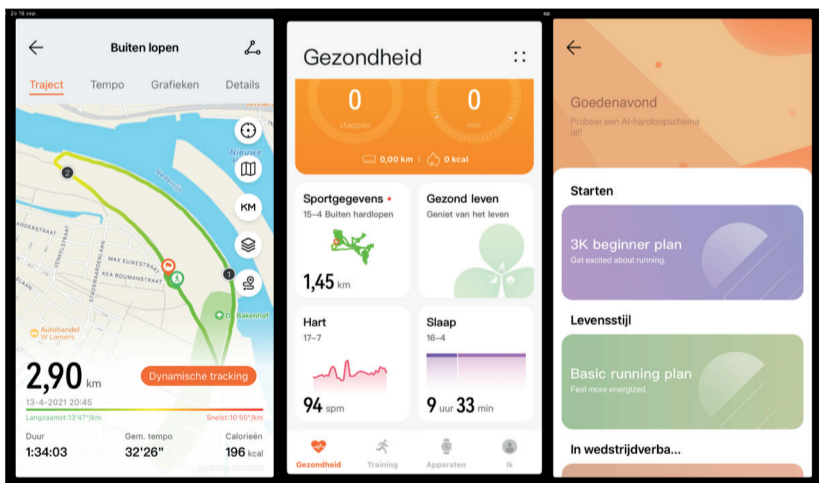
Zo 18 sep.

Buiten lopen

Traject Tempo Grafieken Details

Nieuwe

KM

MAX EUWESTRAAT
KEA BOUMANSTRAAT
STADSGRAVENSTRAAT
ANDERSTRAAT

Autohandel W Lamers

D. Bakenhof

2,90 km

Dynamische tracking

13-4-2021 20:45

Langzaamst:13'47"/km Snelst:10'50"/km

Duur
1:34:03

Gem. tempo
32'26"

Calorieën
196 kcal

Gezondheid

0
stappen

0
min

0,00 km | 0 kcal

Sportgegevens •
15-4 Buiten hardlopen

1,45 km

Gezond leven
Geniet van het leven

Hart
17-7

94 spm

Slaap
16-4

9 uur 33 min

Gezondheid Training Apparaten Ik

Goedenavond
Probeer een AI-hardloopschema uit!

Starten

3K beginner plan
Get excited about running.

Levensstijl

Basic running plan
Feel more energized.

In wedstrijdverba...